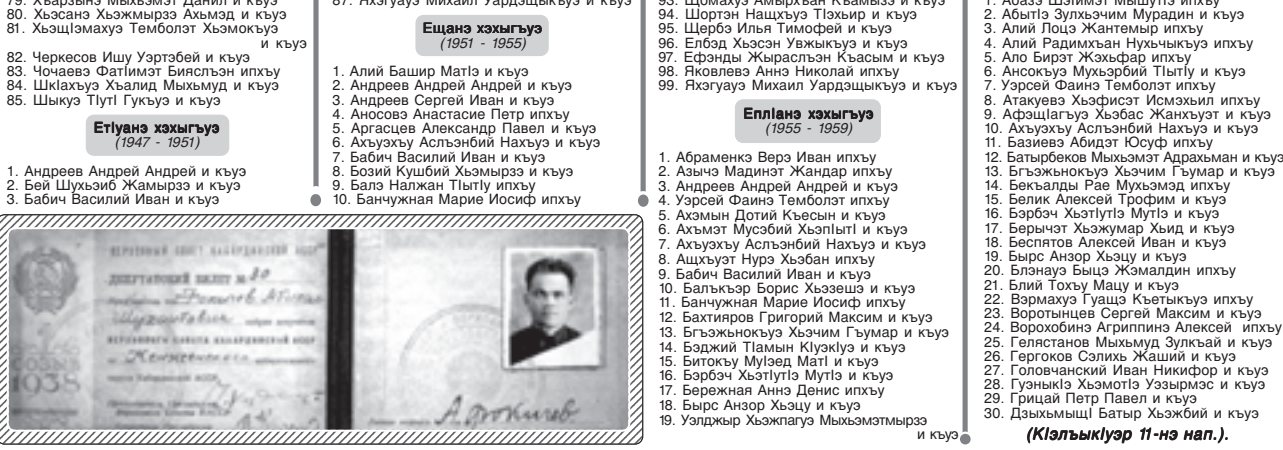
79. Хьарзынэ Мыхьэмэт Данил и къуэ
80. Хьэсанэ Хьэжмырзэ Ахьмэд и къуэ
81. ХьэщIэмахуэ Темболэт Хьэмокъуэ и къуэ
82. Черкесов Ишу Уэртэбей и къуэ
83. Чочаевэ ФатIимэт Бияслъэн ипхъу
84. ШкIахъуэ Хьэлид Мыхьмуд и къуэ
85. Шыкуэ ТIутI Гукъуэ и къуэ

ЕтIуанэ хэхыгъуэ
(1947 - 1951)

1. Андреев Андрей Андрей и къуэ
2. Бей Шухьэиб Жамырзэ и къуэ
3. Бабич Василий Иван и къуэ

87. Яхэгуауэ Михаил Уардэщыкъуэ и къуэ

Ещанэ хэхыгъуэ
(1951 - 1955)

1. Алий Башир МатIэ и къуэ
2. Андреев Андрей Андрей и къуэ
3. Андреев Сергей Иван и къуэ
4. Аносовэ Анастасие Петр ипхъу
5. Аргасцев Александр Павел и къуэ
6. Ахъуэхъу Аслъэнбий Нахъуэ и къуэ
7. Бабич Василий Иван и къуэ
8. Бозий Кушбий Хьэмырзэ и къуэ
9. Балэ Налжан ТIытIу ипхъу
10. Банчужнаë Марие Иосиф ипхъу

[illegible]
ДЕПУТАТСКИЙ БИЛЕТ № 80
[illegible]
1938
А. Фокичев

93. Щомахуэ Амырхьан Къамбыз и къуэ
94. Шортэн Нащхъуэ ТIэхьир и къуэ
95. Щербэ Илья Тимофей и къуэ
96. Елбэд Хьэсэн Увжыкъуэ и къуэ
97. Ефэнды Жыраслъэн Къасым и къуэ
98. Яковлевэ Аннэ Николай ипхъу
99. Яхэгуауэ Михаил Уардэщыкъуэ и къуэ

ЕплIанэ хэхыгъуэ
(1955 - 1959)

1. Абраменкэ Верэ Иван ипхъу
2. Азычэ Мадинэт Жандар ипхъу
3. Андреев Андрей Андрей и къуэ
4. Уэрсей Фаинэ Темболэт ипхъу
5. Ахэмын Дотий Къэсин и къуэ
6. Ахъмэт Мусэбий ХьэпIытI и къуэ
7. Ахъуэхъу Аслъэнбий Нахъуэ и къуэ
8. Ащхъуэт Нурэ Хьэбан ипхъу
9. Бабич Василий Иван и къуэ
10. Балъкъэр Борис Хьэзешэ и къуэ
11. Банчужнаë Марие Иосиф ипхъу
12. Бахтияров Григорий Максим и къуэ
13. Бгъэжьнокъуэ Хьэчим Гъумар и къуэ
14. Бэджий ТIамын КIуэкIуэ и къуэ
15. Битокъу МуIэед МатI и къуэ
16. Бэрбэч ХьэтIутIэ МутIэ и къуэ
17. Бережнаë Аннэ Денис ипхъу
18. Бырс Анзор Хьэцу и къуэ
19. Уэлджыр Хьэжпагуэ Мыхьэмэтмырзэ и къуэ

1. Абазэ Шэлимэт МышутIэ ипхъу
2. АбытIэ Зулхьэчим Мурадин и къуэ
3. Алий Лоцэ Жантемыр ипхъу
4. Алий Радимхьан Нухьыкъуэ ипхъу
5. Ало Бирэт Жэхьфар ипхъу
6. Ансокъуэ Мухьэрбий ТIытIу и къуэ
7. Уэрсей Фаинэ Темболэт ипхъу
8. Атакуевэ Хьэфисэт Исмэхьил ипхъу
9. АфэщIагъуэ Хьэбас Жанхъуэт и къуэ
10. Ахъуэхъу Аслъэнбий Нахъуэ и къуэ
11. Базиевэ Абидэт Юсуф ипхъу
12. Батырбеков Мыхьэмэт Адрахьман и къуэ
13. Бгъэжьнокъуэ Хьэчим Гъумар и къуэ
14. Бекъалды Рае Мухьэмэд ипхъу
15. Белик Алексей Трофим и къуэ
16. Бэрбэч ХьэтIутIэ МутIэ и къуэ
17. Берычэт Хьэжумар Хьид и къуэ
18. Беспятов Алексей Иван и къуэ
19. Бырс Анзор Хьэцу и къуэ
20. Блэнауэ Быцэ Жэмалдин ипхъу
21. Блий Тохъу Мацу и къуэ
22. Вэрмахуэ Гуащэ Къетыкъуэ ипхъу
23. Воротынцев Сергей Максим и къуэ
24. Ворохобинэ Агриппинэ Алексей ипхъу
25. Гелястанов Мыхьмуд Зулкъай и къуэ
26. Гергоков Сэлихь Жаший и къуэ
27. Головчанский Иван Никифор и къуэ
28. ГуэныкIэ ХьэмотIэ Уэзырмэс и къуэ
29. Грицай Петр Павел и къуэ
30. Дзыхьмыщ Батыр Хьэжбий и къуэ

(КIэлъыкIуэр 11-нэ нап.).